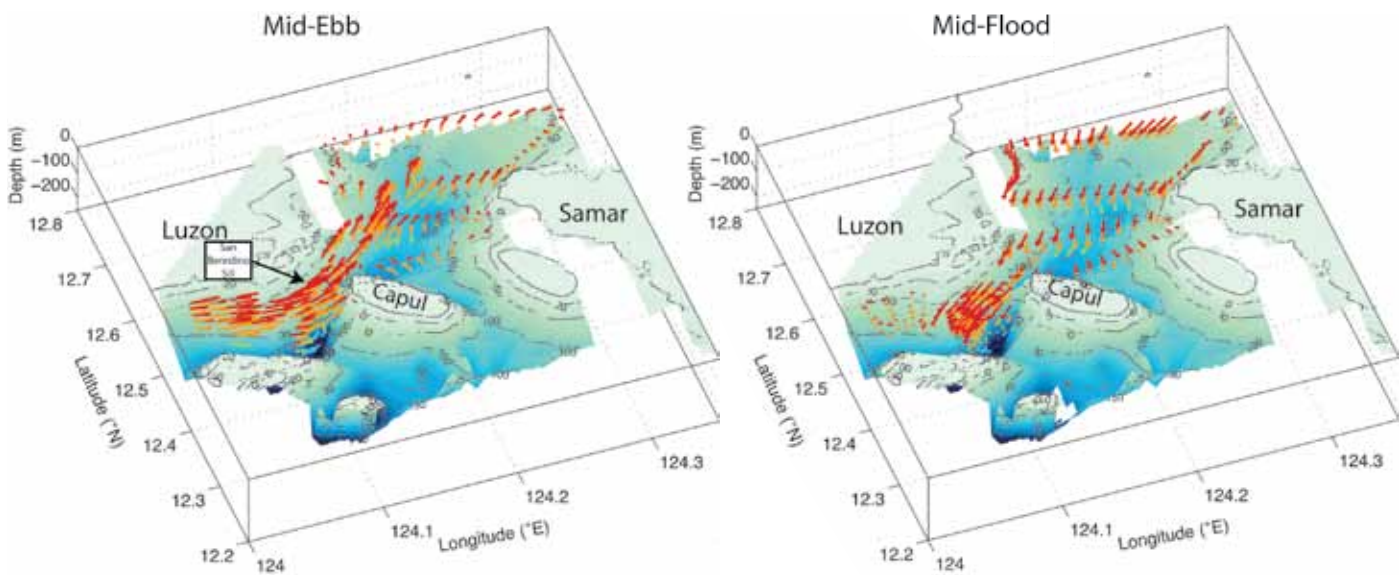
Mid-Ebb

0
-100
-200
Depth (m)

12.8
12.7
12.6
12.5
12.4
12.3
12.2
Latitude (°N)

Luzon

San Bernardino Sill

Capul

Samar

124
124.1
124.2
124.3
Longitude (°E)

Mid-Flood

0
-100
-200
Depth (m)

12.8
12.7
12.6
12.5
12.4
12.3
12.2
Latitude (°N)

Luzon

Capul

Samar

124
124.1
124.2
124.3
Longitude (°E)